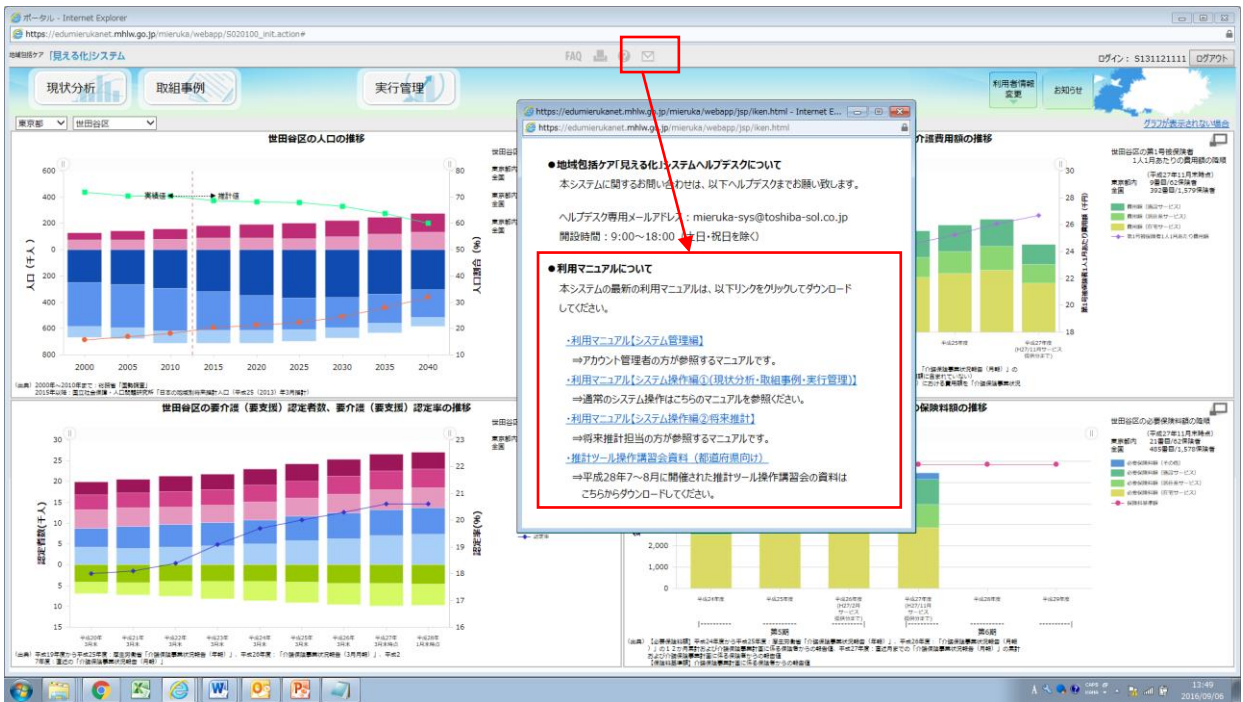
ポータル - Internet Explorer

https://edumierukanet.mhlw.go.jp/mieruka/webapp/S020100_init.action#

地域包括ケア「見える化」システム

FAQ

ログイン：S131121111 ログアウト

現状分析 取組事例 実行管理

利用者情報変更 お知らせ

グラフが表示されない場合

東京都 世田谷区

世田谷区の人口の推移

実績値 推計値

人口（千人）

人口割合（%）

2000 2005 2010 2015 2020 2025 2030 2035 2040

（出典）2000年～2010年まで：総務省「国勢調査」
2015年以降：国立社会保障・人口問題研究所「日本の地域別将来推計人口（平成25（2013）年3月推計）」

介護費用額の推移

世田谷区の第1号被保険者1人1月あたりの費用額の推移
（平成27年11月末時点）
東京都内 9番目/62保険者
全国 392番目/1,579保険者

世田谷区の要介護（要支援）認定者数、要介護（要支援）認定率の推移

認定者数（千人）

認定率（%）

の保険料額の推移

世田谷区の必要保険料額の推移
（平成27年11月末時点）
東京都内 21番目/62保険者
全国 405番目/1,579保険者

第5期 第6期

https://edumierukanet.mhlw.go.jp/mieruka/webapp/jsp/iken.html - Internet E...

https://edumierukanet.mhlw.go.jp/mieruka/webapp/jsp/iken.html

●地域包括ケア「見える化」システムヘルプデスクについて

本システムに関するお問い合わせは、以下ヘルプデスクまでお願い致します。

ヘルプデスク専用メールアドレス：mieruka-sys@toshiba-sol.co.jp
開設時間：9:00～18:00（土日・祝日を除く）

●利用マニュアルについて

本システムの最新の利用マニュアルは、以下リンクをクリックしてダウンロードしてください。

・利用マニュアル【システム管理編】
⇒アカウント管理者の方が参照するマニュアルです。
・利用マニュアル【システム操作編①（現状分析・取組事例・実行管理）】
⇒通常のシステム操作はこちらのマニュアルを参照ください。
・利用マニュアル【システム操作編②将来推計】
⇒将来推計担当の方が参照するマニュアルです。
・推計ツール操作講習会資料（都道府県向け）
⇒平成28年7～8月に開催された推計ツール操作講習会の資料はこちらからダウンロードしてください。

13:49
2016/09/06